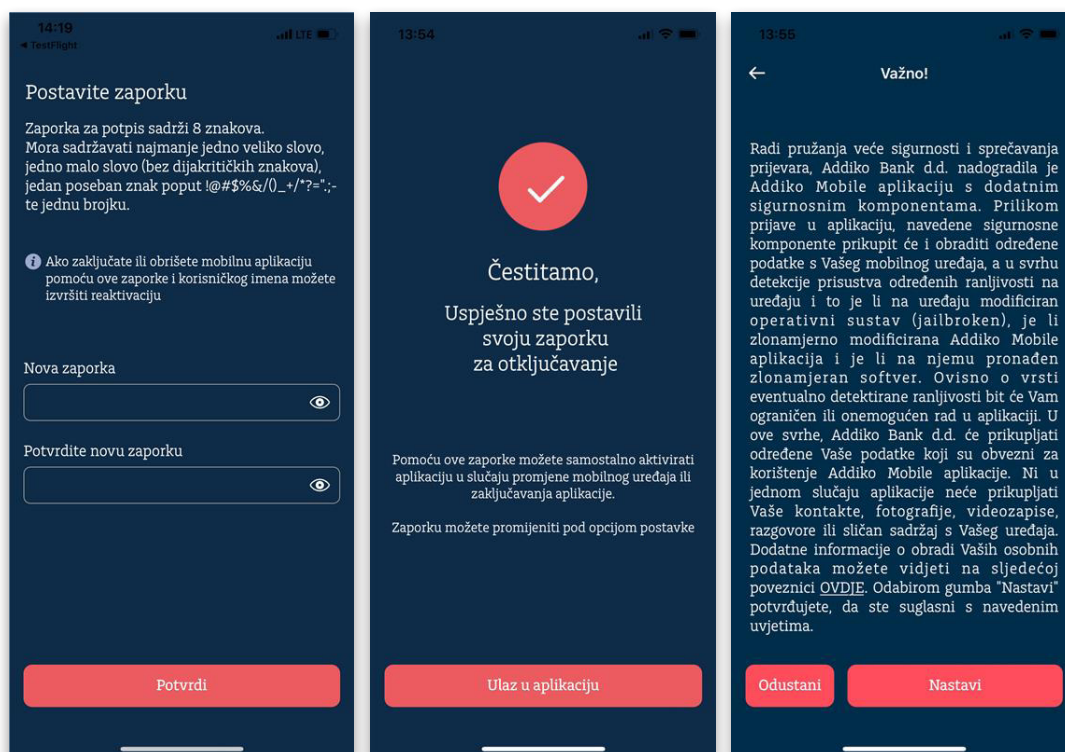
14:19
◂ TestFlight
LTE

Postavite zaporku

Zaporka za potpis sadrži 8 znakova. Mora sadržavati najmanje jedno veliko slovo, jedno malo slovo (bez dijakritičkih znakova), jedan poseban znak poput !@#$%&/()_+/*?=";:- te jednu brojku.

Ako zaključate ili obrišete mobilnu aplikaciju pomoću ove zaporke i korisničkog imena možete izvršiti reaktivaciju

Nova zaporka

Potvrdite novu zaporku

Potvrdi

13:54

Čestitamo,

Uspješno ste postavili svoju zaporku za otključavanje

Pomoću ove zaporke možete samostalno aktivirati aplikaciju u slučaju promjene mobilnog uređaja ili zaključavanja aplikacije.

Zaporku možete promijeniti pod opcijom postavke

Ulaz u aplikaciju

13:55

Važno!

Radi pružanja veće sigurnosti i sprečavanja prijevara, Addiko Bank d.d. nadogradila je Addiko Mobile aplikaciju s dodatnim sigurnosnim komponentama. Prilikom prijave u aplikaciju, navedene sigurnosne komponente prikupit će i obraditi određene podatke s Vašeg mobilnog uređaja, a u svrhu detekcije prisustva određenih ranljivosti na uređaju i to je li na uređaju modificiran operativni sustav (jailbroken), je li zlonamjerno modificirana Addiko Mobile aplikacija i je li na njemu pronađen zlonamjeran softver. Ovisno o vrsti eventualno detektirane ranljivosti bit će Vam ograničen ili onemogućen rad u aplikaciji. U ove svrhe, Addiko Bank d.d. će prikupljati određene Vaše podatke koji su obvezni za korištenje Addiko Mobile aplikacije. Ni u jednom slučaju aplikacije neće prikupljati Vaše kontakte, fotografije, videozapise, razgovore ili sličan sadržaj s Vašeg uređaja. Dodatne informacije o obradi Vaših osobnih podataka možete vidjeti na sljedećoj poveznici OVDJE. Odabirom gumba "Nastavi" potvrđujete, da ste suglasni s navedenim uvjetima.

Odustani
Nastavi